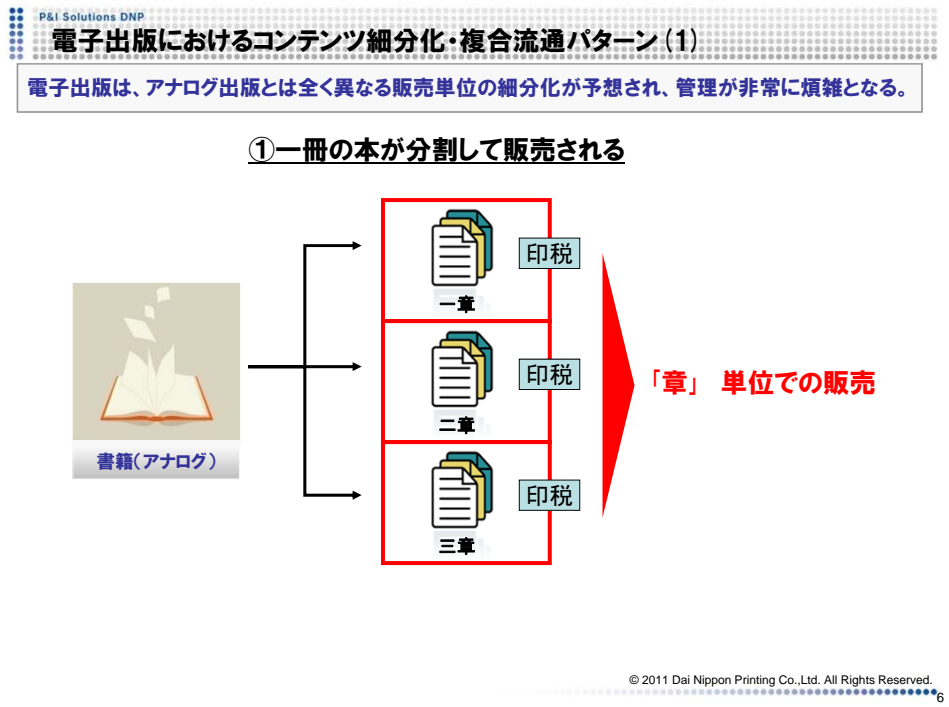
P&I Solutions DNP

電子出版におけるコンテンツ細分化・複合流通パターン（1）

電子出版は、アナログ出版とは全く異なる販売単位の細分化が予想され、管理が非常に煩雑となる。

①一冊の本が分割して販売される

書籍（アナログ）

印税
一章

印税
二章

印税
三章

「章」 単位での販売

© 2011 Dai Nippon Printing Co.,Ltd. All Rights Reserved.
6